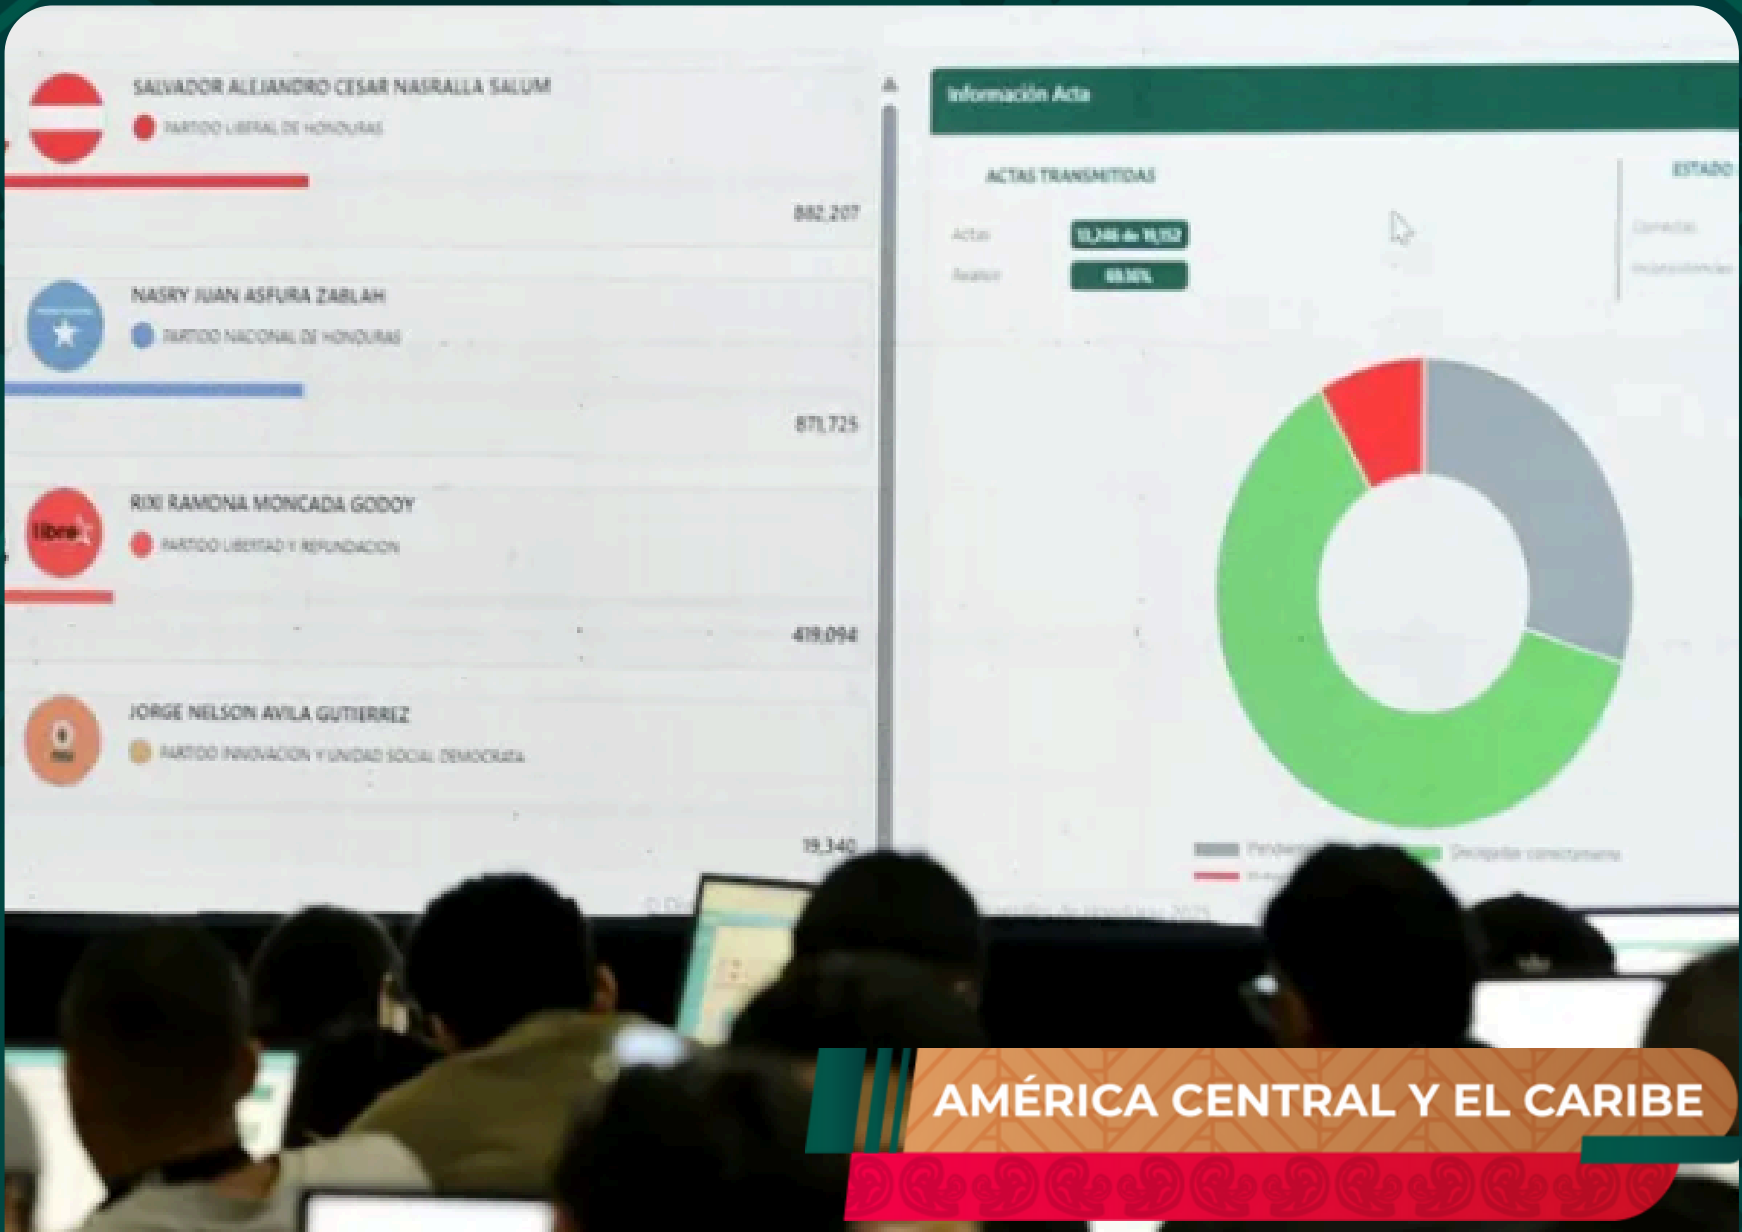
SALVADOR ALEJANDRO CESAR NASRALLA SALUM
PARTIDO LIBERAL DE HONDURAS
882,207

NASRY JUAN ASFURA ZABLAH
PARTIDO NACIONAL DE HONDURAS
871,725

RIXI RAMONA MONCADA GODOY
PARTIDO LIBERTAD Y REFUNDACION
419,094

JORGE NELSON AVILA GUTIERREZ
PARTIDO INNOVACION Y UNIDAD SOCIAL DEMOCRATA
19,340

Información Acta

ACTAS TRANSMITIDAS
Actas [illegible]
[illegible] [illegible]

ESTADO
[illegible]
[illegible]

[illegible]
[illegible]

AMÉRICA CENTRAL Y EL CARIBE